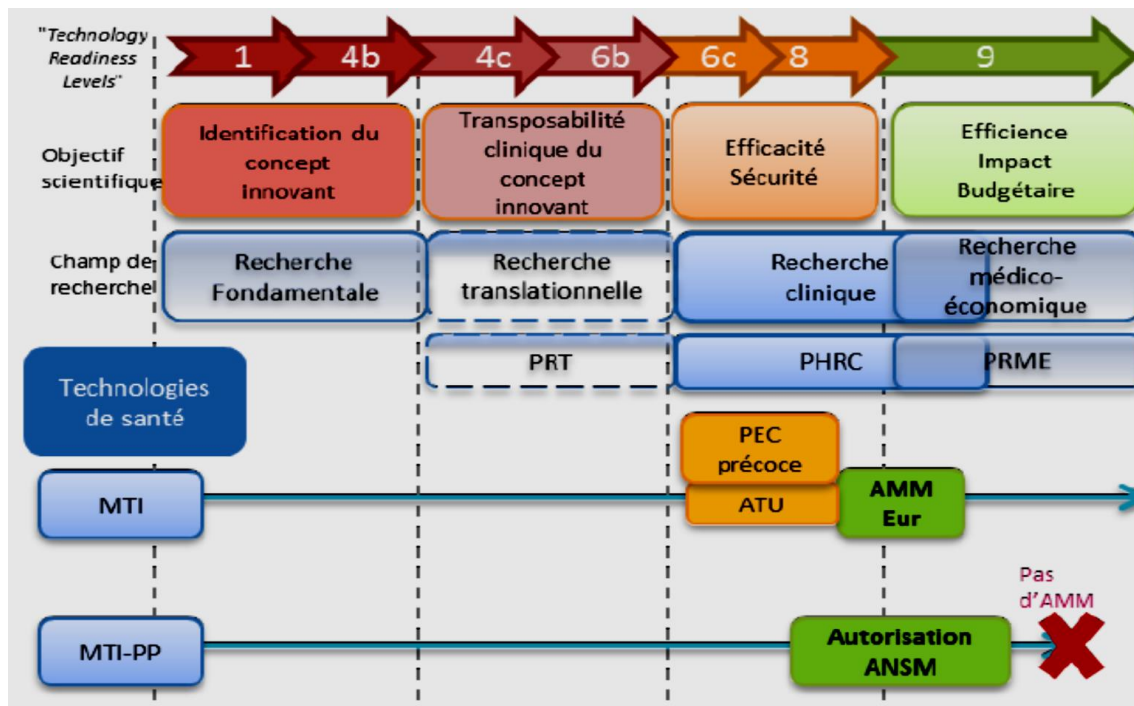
"Technology Readiness Levels"

1 4b 4c 6b 6c 8 9

Objectif scientifique

Identification du concept Innovant

Transposabilité clinique du concept innovant

Efficacité Sécurité

Efficience Impact Budgétaire

Champ de recherche

Recherche Fondamentale

Recherche translationnelle

Recherche clinique

Recherche médico-économique

PRT

PHRC

PRME

Technologies de santé

PEC précoce

MTI

ATU

AMM Eur

Pas d'AMM

MTI-PP

Autorisation ANSM